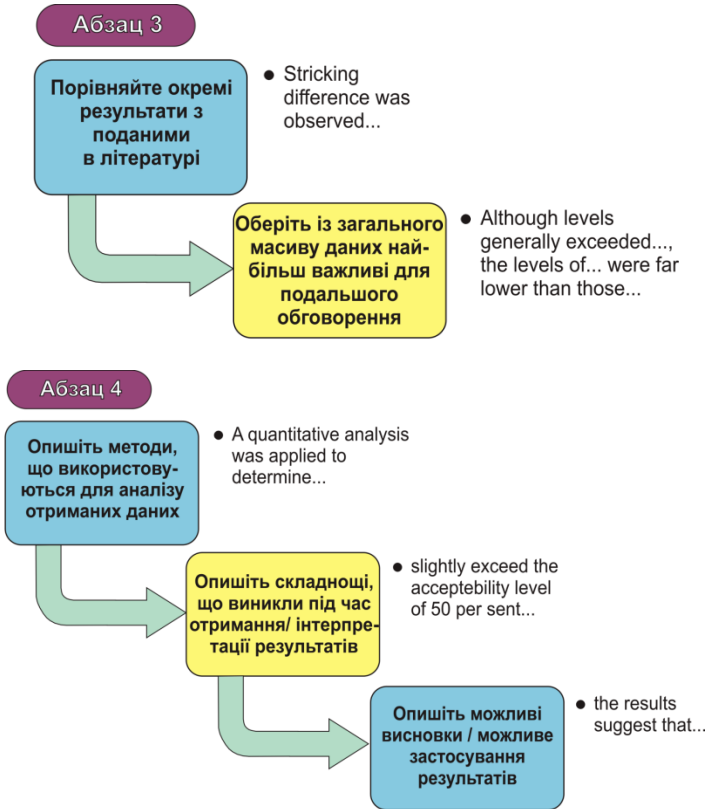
Абзац 3

Порівняйте окремі результати з поданими в літературі

● Stricking difference was observed...

Оберіть із загального масиву даних найбільш важливі для подальшого обговорення

● Although levels generally exceeded..., the levels of... were far lower than those...

Абзац 4

Опишіть методи, що використовуються для аналізу отриманих даних

● A quantitative analysis was applied to determine...

Опишіть складнощі, що виникли під час отримання/ інтерпретації результатів

● slightly exceed the acceptebility level of 50 per sent...

Опишіть можливі висновки / можливе застосування результатів

● the results suggest that...